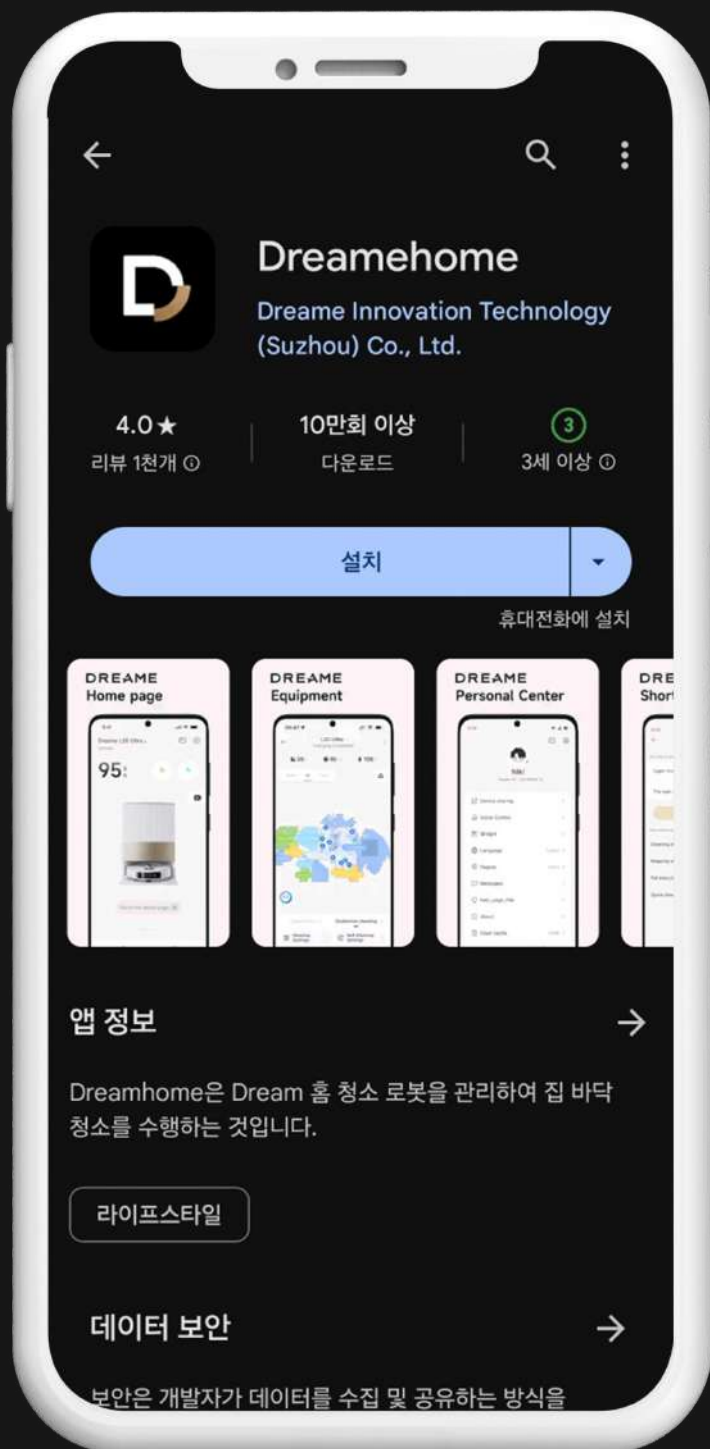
Dreamehome

Dreame Innovation Technology (Suzhou) Co., Ltd.

4.0★
리뷰 1천개 ⓘ

10만회 이상
다운로드

3
3세 이상 ⓘ

설치

휴대전화에 설치

DREAME
Home page

95

DREAME
Equipment

DREAME
Personal Center

DRE
Short

앱 정보

Dreamhome은 Dream 홈 청소 로봇을 관리하여 집 바닥 청소를 수행하는 것입니다.

라이프스타일

데이터 보안

보안은 개발자가 데이터를 수집 및 공유하는 방식을